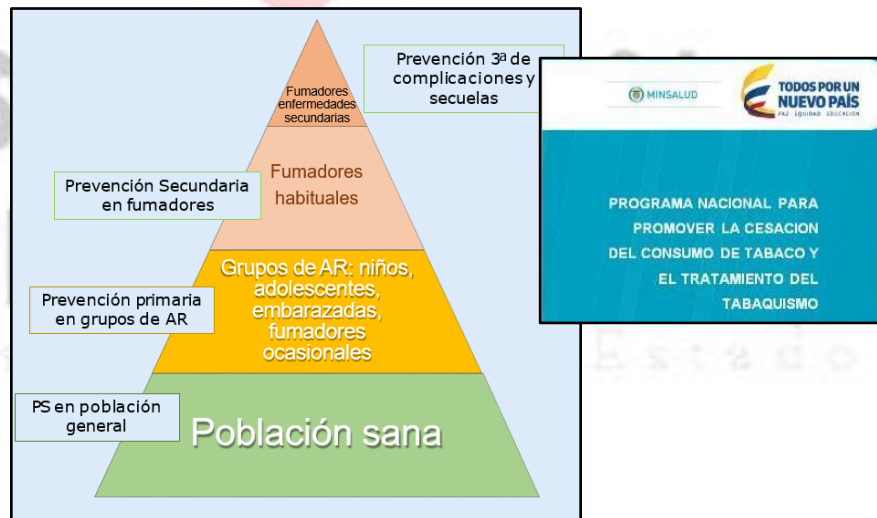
Fumadores enfermedades secundarias

Prevención 3ª de complicaciones y secuelas

Fumadores habituales

Prevención Secundaria en fumadores

Grupos de AR: niños, adolescentes, embarazadas, fumadores ocasionales

Prevención primaria en grupos de AR

PS en población general

Población sana

MINSALUD

TODOS POR UN NUEVO PAÍS
PAZ EQUIDAD EDUCACIÓN

PROGRAMA NACIONAL PARA PROMOVER LA CESACION DEL CONSUMO DE TABACO Y EL TRATAMIENTO DEL TABAQUISMO